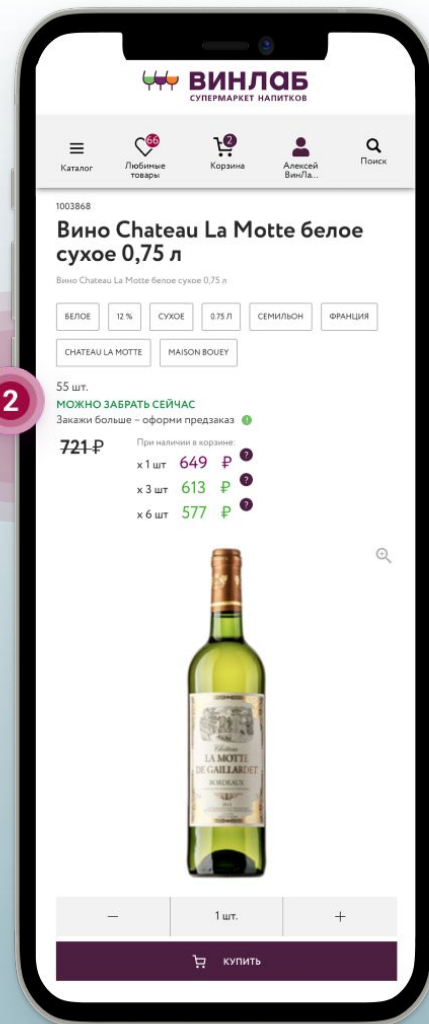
ВИНЛАБ
СУПЕРМАРКЕТ НАПИТКОВ

Каталог
66
Любимые товары
2
Корзина
Алексей ВинЛа...
Поиск

1003868
Вино Chateau La Motte белое сухое 0,75 л
Вино Chateau La Motte белое сухое 0,75 л

БЕЛОЕ
12 %
СУХОЕ
0.75 Л
СЕМИЛЬОН
ФРАНЦИЯ
CHATEAU LA MOTTE
MAISON BOUEY

2

55 шт.
МОЖНО ЗАБРАТЬ СЕЙЧАС
Закажи больше – оформи предзаказ

721 ₽
При наличии в корзине:
х 1 шт 649 ₽
х 3 шт 613 ₽
х 6 шт 577 ₽

Château
LA MOTTE
DE GAILLARDET
BORDEAUX

—
1 шт.
+
КУПИТЬ